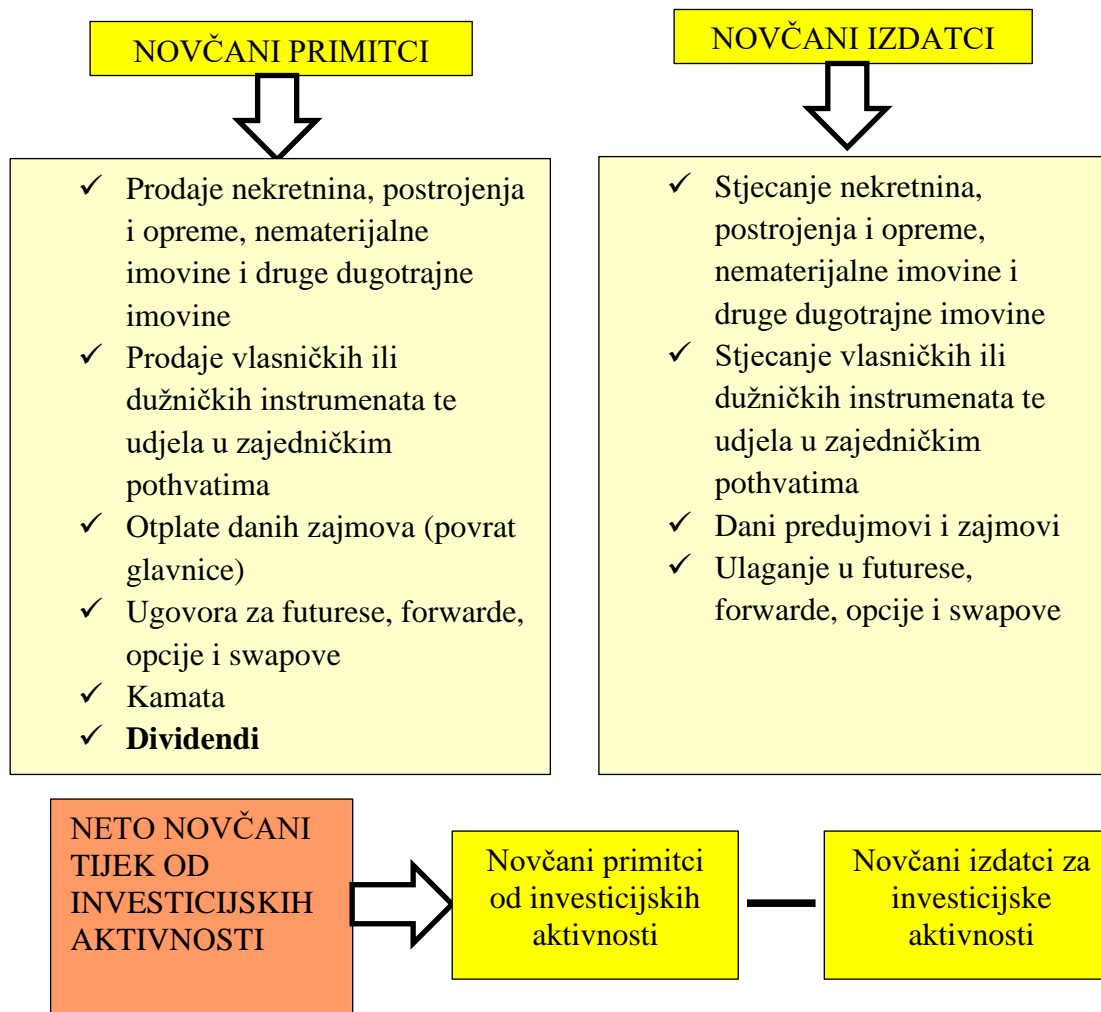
NOVČANI PRIMITCI

✓ Prodaje nekretnina, postrojenja i opreme, nematerijalne imovine i druge dugotrajne imovine
✓ Prodaje vlasničkih ili dužničkih instrumenata te udjela u zajedničkim pothvatima
✓ Otplate danih zajmova (povrat glavnice)
✓ Ugovora za futurese, forwarde, opcije i swapove
✓ Kamata
✓ **Dividendi**

NOVČANI IZDATCI

✓ Stjecanje nekretnina, postrojenja i opreme, nematerijalne imovine i druge dugotrajne imovine
✓ Stjecanje vlasničkih ili dužničkih instrumenata te udjela u zajedničkim pothvatima
✓ Dani predujmovi i zajmovi
✓ Ulaganje u futurese, forwarde, opcije i swapove

NETO NOVČANI TIJEK OD INVESTICIJSKIH AKTIVNOSTI

Novčani primitci od investicijskih aktivnosti

—

Novčani izdatci za investicijske aktivnosti